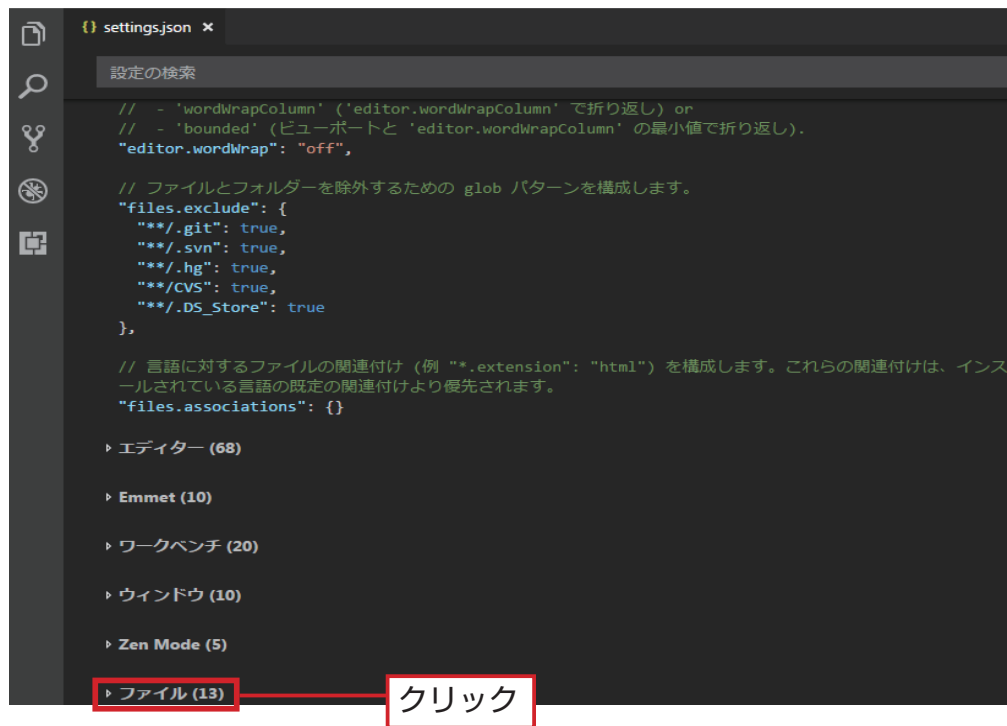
{} settings.json ×

設定の検索

// - 'wordWrapColumn' ('editor.wordWrapColumn' で折り返し) or
// - 'bounded' (ビューポートと 'editor.wordWrapColumn' の最小値で折り返し).
"editor.wordWrap": "off",

// ファイルとフォルダーを除外するための glob パターンを構成します。
"files.exclude": {
"**/.git": true,
"**/.svn": true,
"**/.hg": true,
"**/CVS": true,
"**/.DS_Store": true
},

// 言語に対するファイルの関連付け (例 "*.extension": "html") を構成します。これらの関連付けは、インストールされている言語の既定の関連付けより優先されます。
"files.associations": {}

▸ エディター (68)

▸ Emmet (10)

▸ ワークベンチ (20)

▸ ウィンドウ (10)

▸ Zen Mode (5)

▸ ファイル (13)

クリック